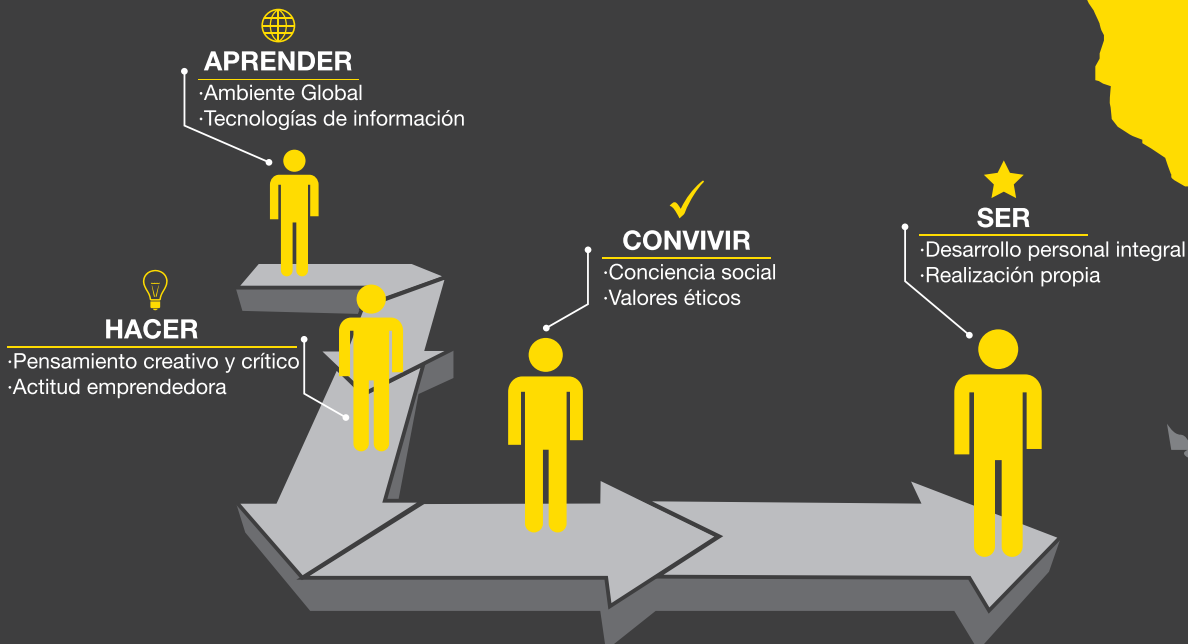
APRENDER
·Ambiente Global
·Tecnologías de información

HACER
·Pensamiento creativo y crítico
·Actitud emprendedora

CONVIVIR
·Conciencia social
·Valores éticos

SER
·Desarrollo personal integral
·Realización propia